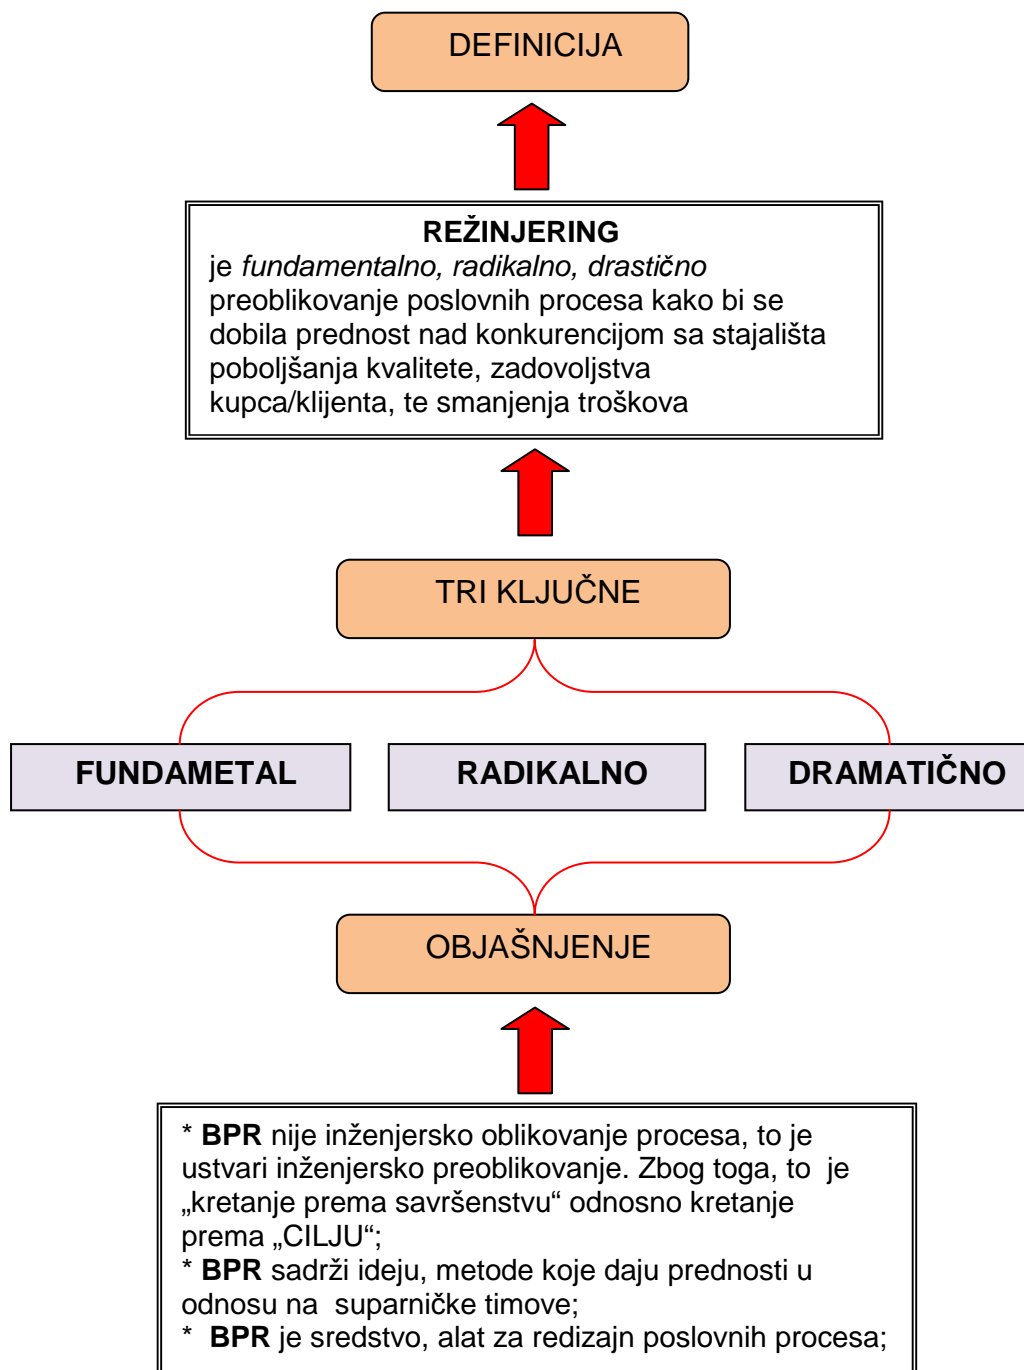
DEFINICIJA

**REŽINJERING**
je *fundamentalno, radikalno, drastično* preoblikovanje poslovnih procesa kako bi se dobila prednost nad konkurencijom sa stajališta poboljšanja kvalitete, zadovoljstva kupca/klijenta, te smanjenja troškova

TRI KLJUČNE

FUNDAMETAL

RADIKALNO

DRAMATIČNO

OBJAŠNJENJE

* **BPR** nije inženjersko oblikovanje procesa, to je ustvari inženjersko preoblikovanje. Zbog toga, to je „kretanje prema savršenstvu“ odnosno kretanje prema „CILJU“;
* **BPR** sadrži ideju, metode koje daju prednosti u odnosu na suparničke timove;
* **BPR** je sredstvo, alat za redizajn poslovnih procesa;